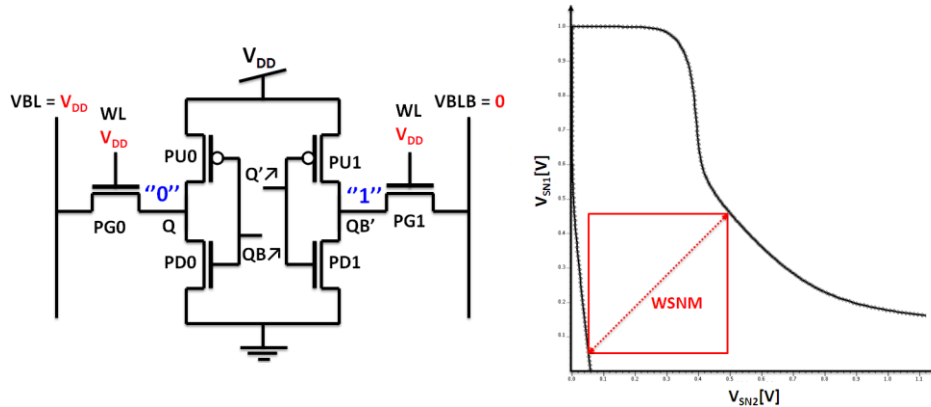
$V_{DD}$

VBL = $V_{DD}$

WL

$V_{DD}$

PU0

"0"

PG0

Q

PD0

Q'

QB

PU1

"1"

QB'

PD1

WL

$V_{DD}$

VBLB = 0

PG1

$V_{SN1}$[V]

WSNM

$V_{SN2}$[V]

1.0

0.5

0.4

0.3

0.2

0.1

0.0

0.1

0.2

0.3

0.4

0.5

0.6

0.7

0.8

0.9

1.0

1.1